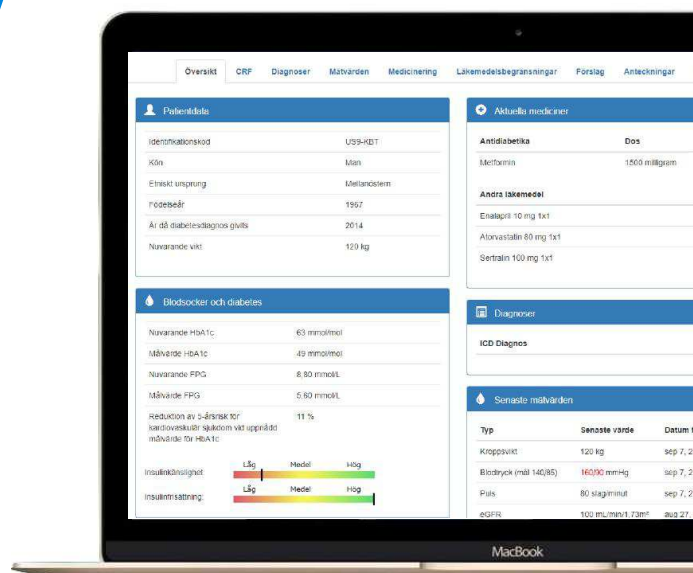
Översikt CRF Diagnoser Mätvärden Medicinering Läkemedelsbegränsningar Förslag Anteckningar

Patientdata

| | |
|---|---|
| Identifikationskod | US9-KBT |
| Kön | Man |
| Etniskt ursprung | Mellanöstern |
| Födelseår | 1967 |
| År då diabetesdiagnos givits | 2014 |
| Nuvarande vikt | 120 kg |

Blodsocker och diabetes

| | |
|---|---|
| Nuvarande HbA1c | 63 mmol/mol |
| Målvärde HbA1c | 49 mmol/mol |
| Nuvarande FPG | 8.80 mmol/L |
| Målvärde FPG | 5.60 mmol/L |
| Reduktion av 5-årsrisk för kardiovaskulär sjukdom vid uppnått målvärde för HbA1c | 11 % |

Insulinkänslighet Låg Medel Hög
Insulinutsättning Låg Medel Hög

Aktuella mediciner

| Antidiabetika | Dos |
|---|---|
| Metformin | 1500 milligram |

Andra läkemedel
Enalapril 10 mg 1x1
Atorvastatin 80 mg 1x1
Sertralin 100 mg 1x1

Diagnoser

ICD Diagnos

Senaste mätvärden

| Typ | Senaste värde | Datum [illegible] |
|---|---|---|
| Kroppsvikt | 120 kg | sep 7, 2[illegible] |
| Blodtryck (mål 140/85) | 160/90 mmHg | sep 7, 2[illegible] |
| Puls | 80 slag/minut | sep 7, 2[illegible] |
| eGFR | 100 mL/min/1.73m² | aug 27, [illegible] |

MacBook